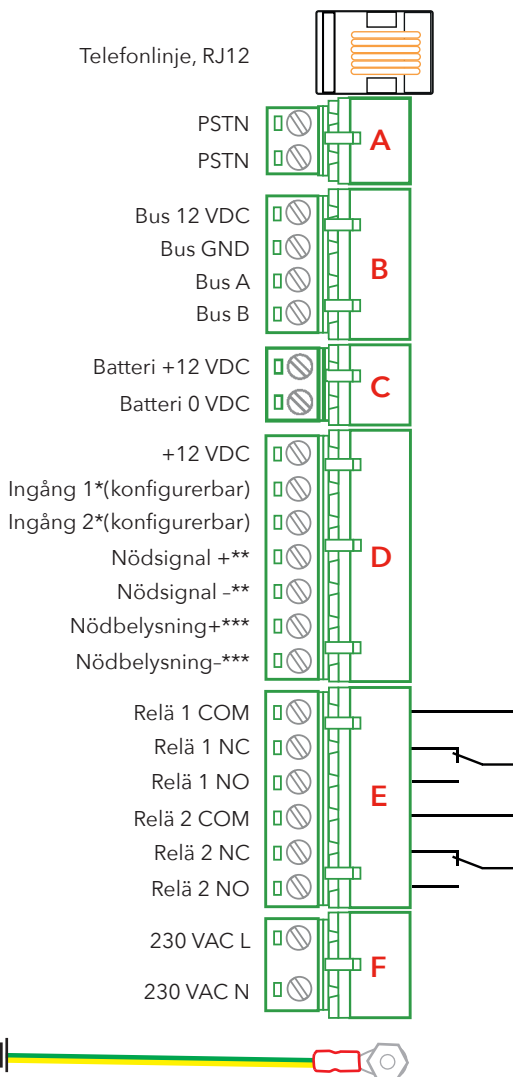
Telefonlinje, RJ12

PSTN
PSTN
A

Bus 12 VDC
Bus GND
Bus A
Bus B
B

Batteri +12 VDC
Batteri 0 VDC
C

+12 VDC
Ingång 1*(konfigurerbar)
Ingång 2*(konfigurerbar)
Nödsignal +**
Nödsignal -**
Nödbelysning+***
Nödbelysning-***
D

Relä 1 COM
Relä 1 NC
Relä 1 NO
Relä 2 COM
Relä 2 NC
Relä 2 NO
E

230 VAC L
230 VAC N
F